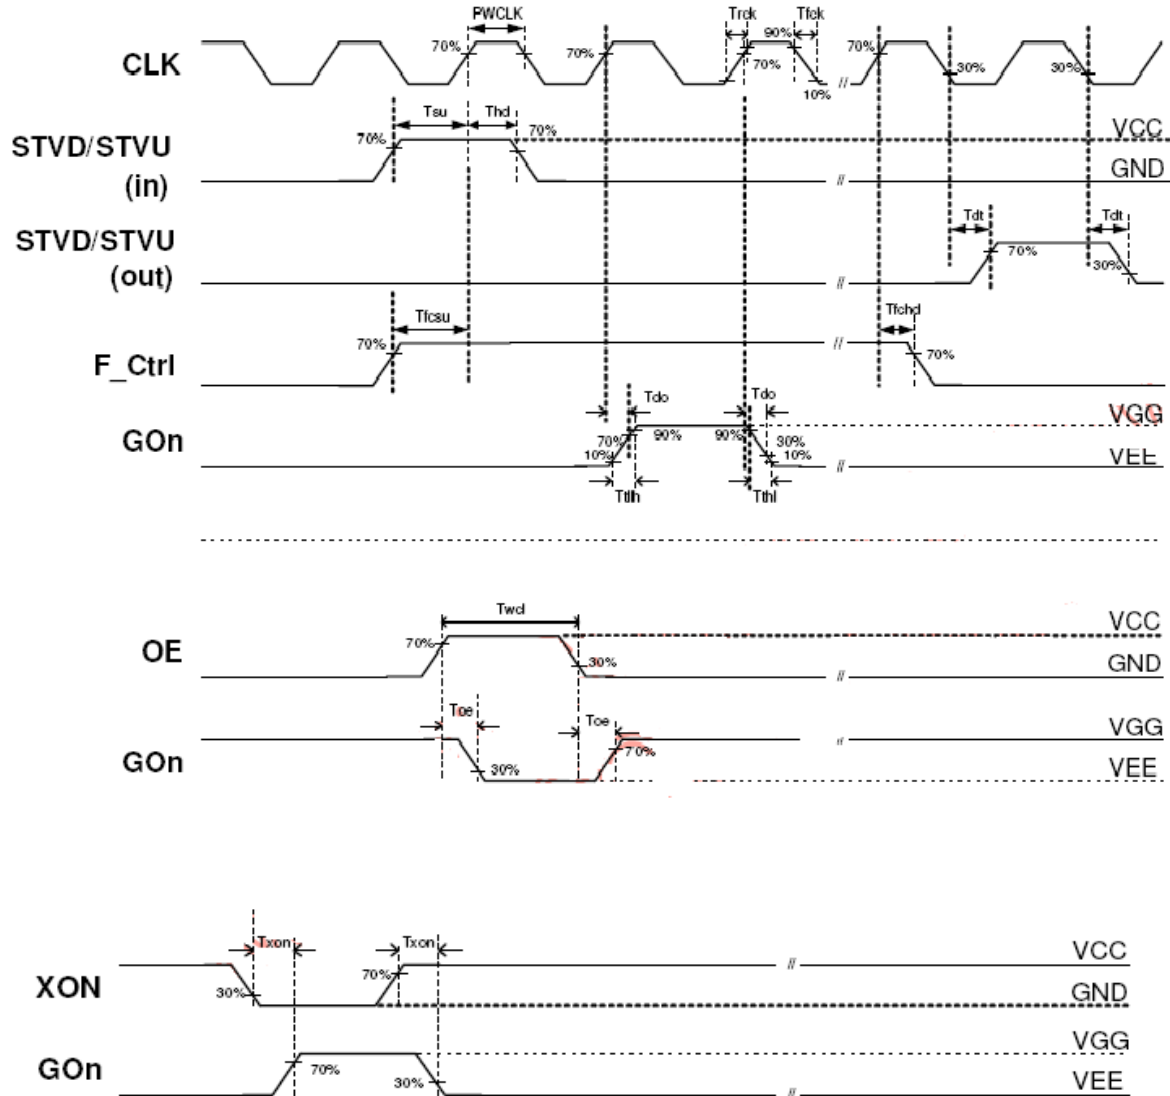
CLK
PWCLK
70%
70%
Trck
Tfck
90%
70%
10%
70%
30%
30%

STVD/STVU
(in)
Tsu
Thd
70%
70%
VCC
GND

STVD/STVU
(out)
Tdt
70%
Tdt
30%

F_Ctrl
Tfcsu
70%
Tfchd
70%

GOn
Tdo
Tdo
70%
10%
90%
90%
30%
10%
Ttlh
Tthl
VGG
VEE

OE
Twcl
70%
30%
VCC
GND

GOn
Toe
Toe
30%
70%
VGG
VEE

XON
Txon
Txon
30%
70%
VCC
GND

GOn
70%
30%
VGG
VEE